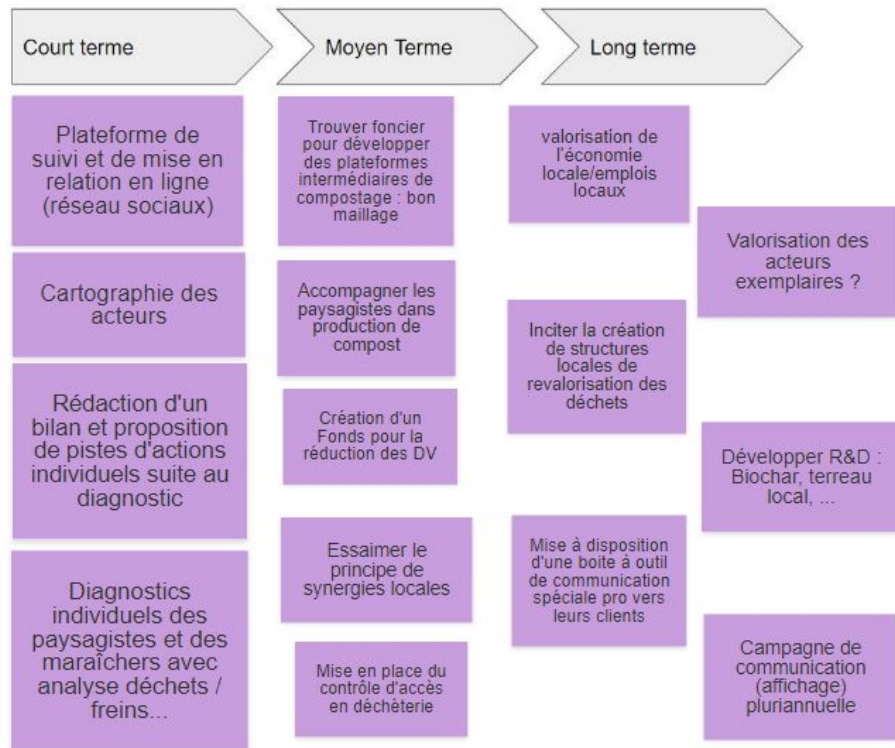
Court terme

Plateforme de suivi et de mise en relation en ligne (réseau sociaux)

Cartographie des acteurs

Rédaction d'un bilan et proposition de pistes d'actions individuels suite au diagnostic

Diagnostics individuels des paysagistes et des maraîchers avec analyse déchets / freins...

Moyen Terme

Trouver foncier pour développer des plateformes intermédiaires de compostage : bon maillage

Accompagner les paysagistes dans production de compost

Création d'un Fonds pour la réduction des DV

Essaimer le principe de synergies locales

Mise en place du contrôle d'accès en déchèterie

Long terme

valorisation de l'économie locale/emplois locaux

Inciter la création de structures locales de revalorisation des déchets

Mise à disposition d'une boite à outil de communication spéciale pro vers leurs clients

Valorisation des acteurs exemplaires ?

Développer R&D : Biochar, terreau local, ...

Campagne de communication (affichage) pluriannuelle